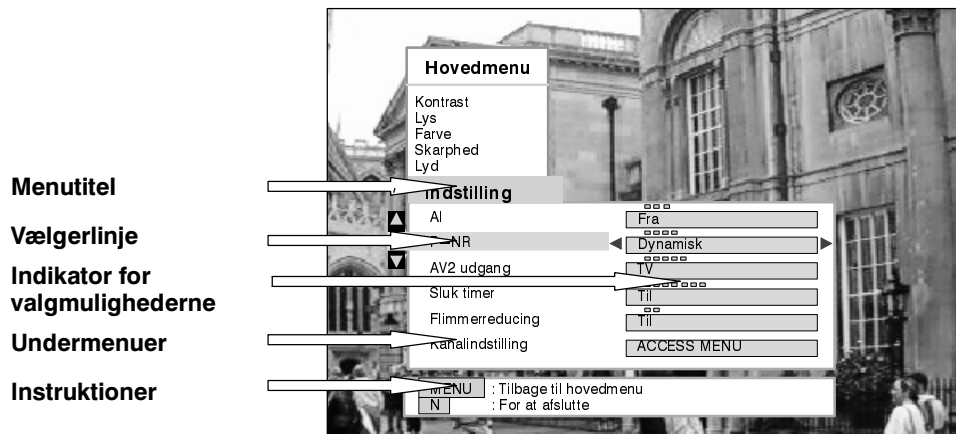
Menutitel

Vælgerlinje

Indikator for valgmulighederne

Undermenuer

Instruktioner

Hovedmenu

Kontrast
Lys
Farve
Skarphed
Lyd

Indstilling

AI
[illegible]NR
AV2 udgang
Sluk timer
Flimmerreducing
Kanalindstilling

Fra
Dynamisk
TV
Til
Til
ACCESS MENU

MENU : Tilbage til hovedmenu
N : For at afslutte